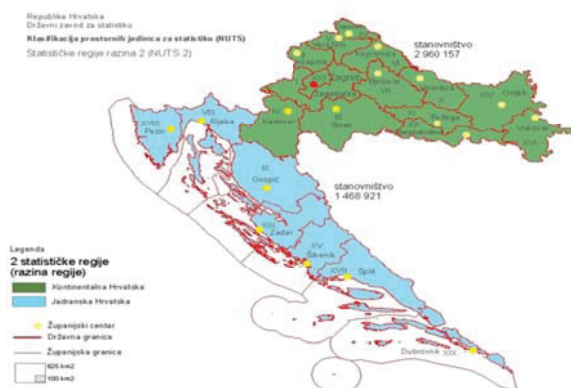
Republika Hrvatska
Državni zavod za statistiku
Klasifikacija prostornih jedinica za statistiku (NUTS)
Statističke regije razina 2 (NUTS 2)

stanovništvo
2 960 157

XVIII. Pazin
VIII. Rijeka
IX. Gospić
XIII. Zadar
XV. Šibenik
XVII. Split
XIX. Dubrovnik

stanovništvo
1 468 921

Zagreb
Osijek
Vukovar

Legenda
2 statističke regije (razina regije)
Kontinentalna Hrvatska
Jadranska Hrvatska
Županijski centar
Državna granica
Županijska granica
625 km2
100 km2